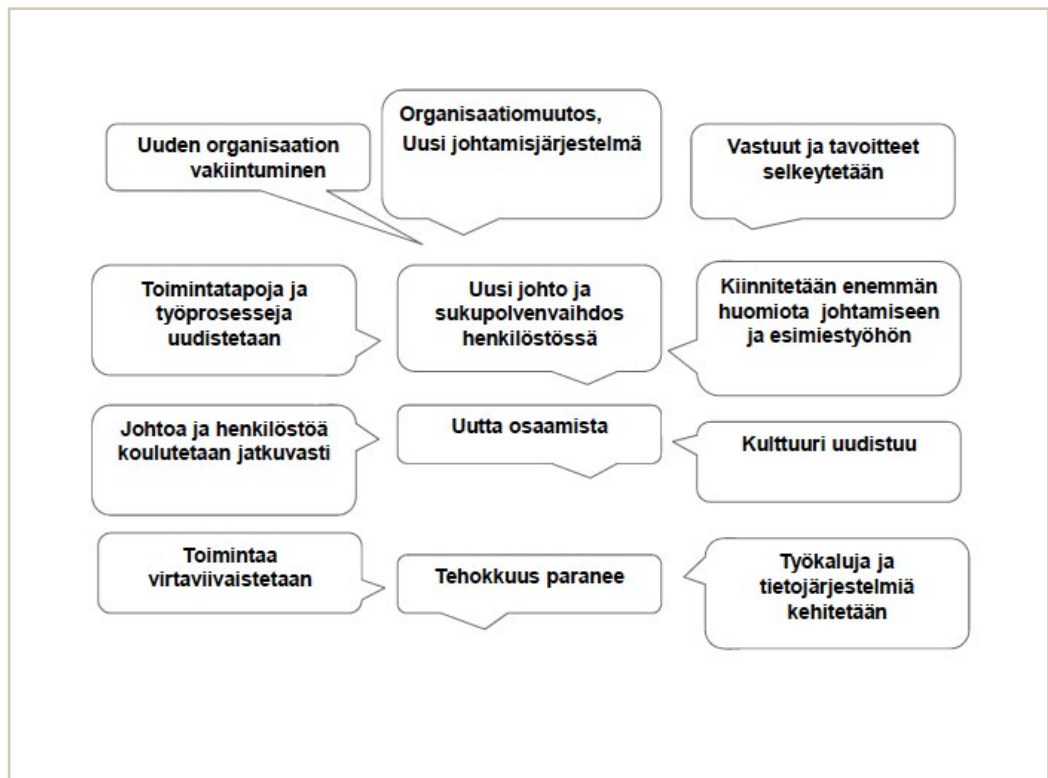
Uuden organisaation vakiintuminen

Organisaatiomuutos, Uusi johtamisjärjestelmä

Vastuut ja tavoitteet selkeytetään

Toimintatapoja ja työprosesseja uudistetaan

Uusi johto ja sukupolvenvaihdos henkilöstössä

Kiinnitetään enemmän huomiota johtamiseen ja esimiestyöhön

Johtoa ja henkilöstöä koulutetaan jatkuvasti

Uutta osaamista

Kulttuuri uudistuu

Toimintaa virtaviivaistetaan

Tehokkuus paranee

Työkaluja ja tietojärjestelmiä kehitetään